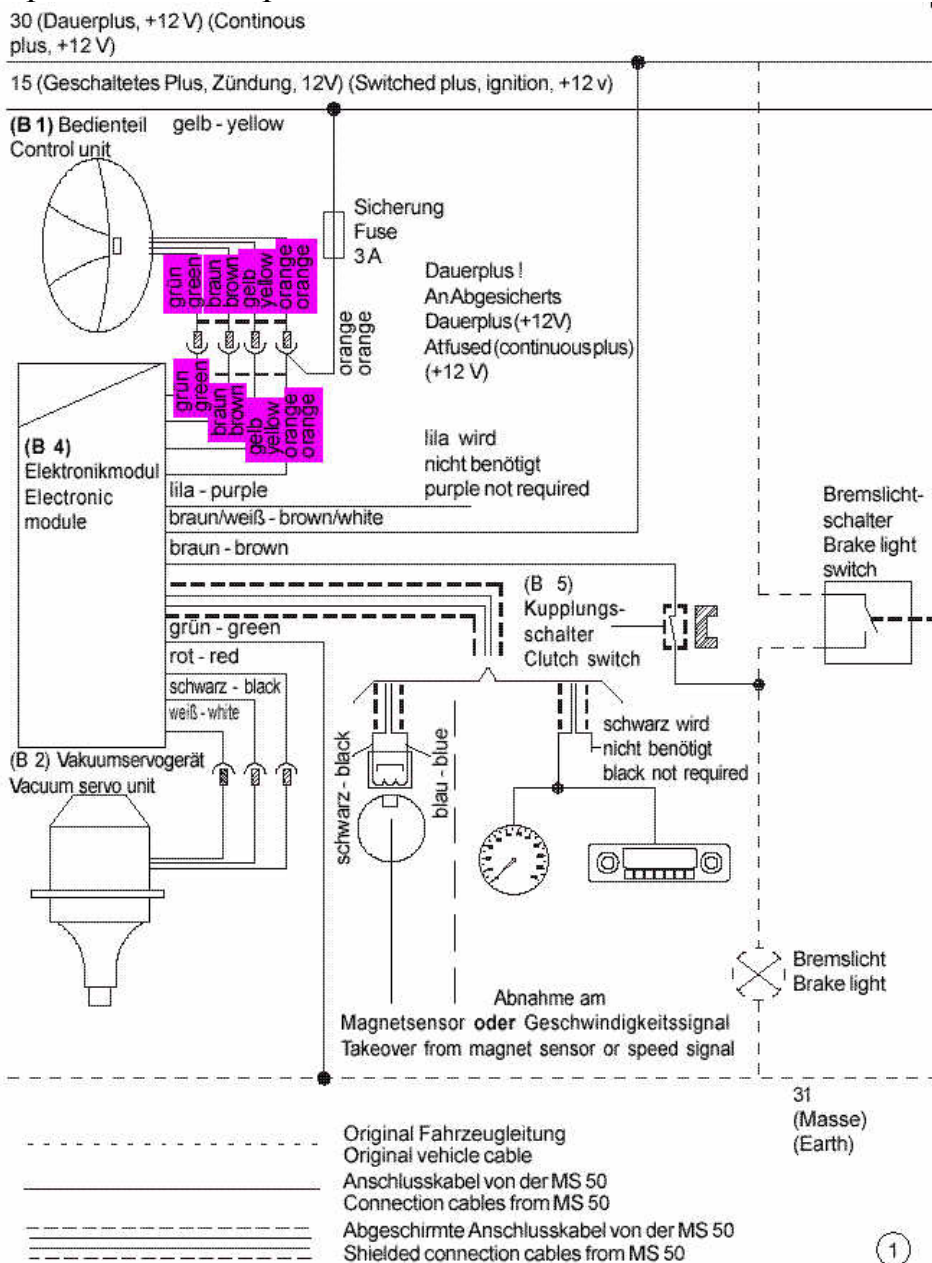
30 (Dauerplus, +12 V) (Continous plus, +12 V)

15 (Geschaltetes Plus, Zündung, 12V) (Switched plus, ignition, +12 v)

(B 1) Bedienteil
Control unit

gelb - yellow

Sicherung
Fuse
3 A

grün green
braun brown
gelb yellow
orange orange

orange orange

Dauerplus !
An Abgesicherts
Dauerplus (+12V)
Atfused (continuous plus)
(+12 V)

grün green
braun brown
gelb yellow
orange orange

(B 4)
Elektronikmodul
Electronic module

lila wird
nicht benötigt
purple not required

lila - purple
braun/weiß - brown/white
braun - brown

Bremslicht-
schalter
Brake light
switch

(B 5)
Kupplungs-
schalter
Clutch switch

grün - green
rot - red
schwarz - black
weiß - white

(B 2) Vakuumservogerät
Vacuum servo unit

schwarz - black
blau - blue

schwarz wird
nicht benötigt
black not required

Bremslicht
Brake light

Abnahme am
Magnetsensor oder Geschwindigkeitssignal
Takeover from magnet sensor or speed signal

31
(Masse)
(Earth)

Original Fahrzeugleitung
Original vehicle cable

Anschlusskabel von der MS 50
Connection cables from MS 50

Abgeschirmte Anschlusskabel von der MS 50
Shielded connection cables from MS 50

1